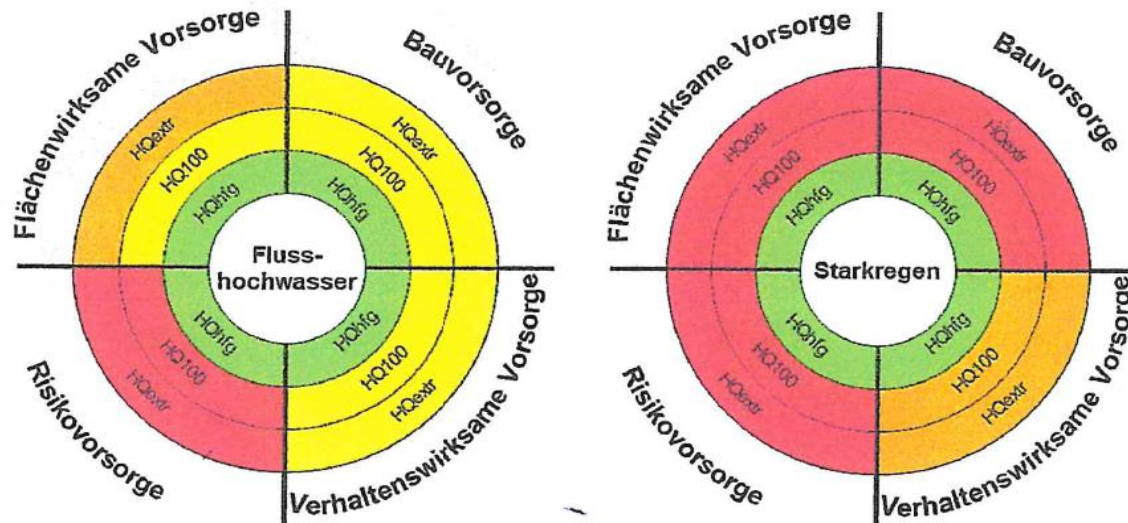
Flächenwirksame Vorsorge

Bauvorsorge

Risikovorsorge

Verhaltenswirksame Vorsorge

HQextr
HQ100
HQhfg

HQextr
HQ100
HQhfg

HQhfg
HQ100
HQextr

HQhfg
HQ100
HQextr

Fluss-
hochwasser

Flächenwirksame Vorsorge

Bauvorsorge

Risikovorsorge

Verhaltenswirksame Vorsorge

HQextr
HQ100
HQhfg

HQextr
HQ100
HQhfg

HQhfg
HQ100
HQextr

HQhfg
HQ100
HQextr

Starkregen